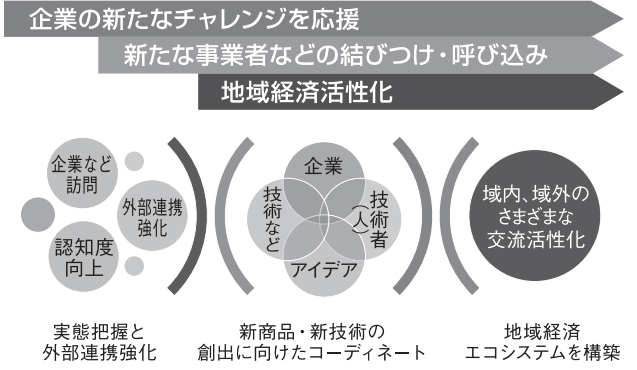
企業の新たなチャレンジを応援

新たな事業者などの結びつけ・呼び込み

地域経済活性化

企業など訪問

外部連携強化

認知度向上

企業

技術など

技術者（人）

アイデア

域内、域外のさまざまな交流活性化

実態把握と外部連携強化

新商品・新技術の創出に向けたコーディネート

地域経済エコシステムを構築